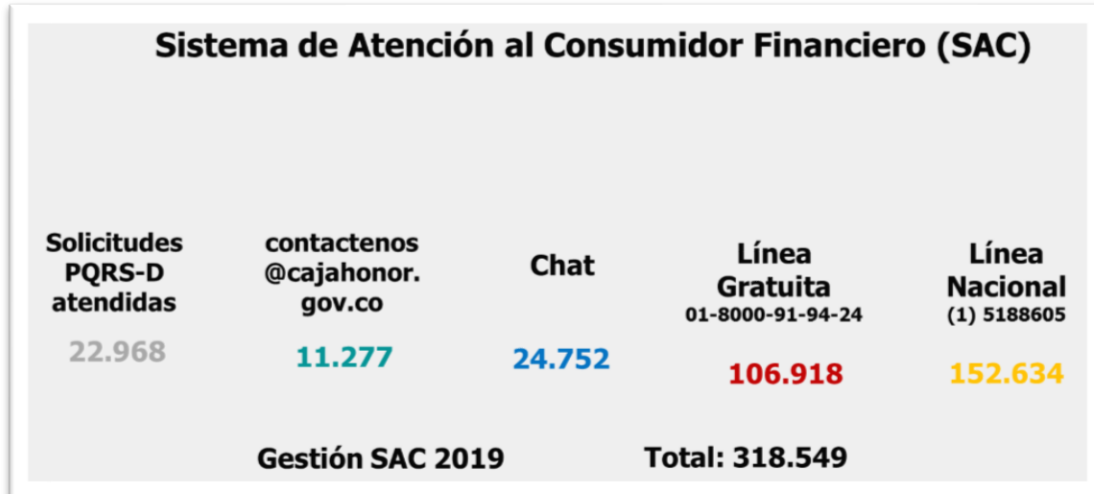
Sistema de Atención al Consumidor Financiero (SAC)

Solicitudes PQRS-D atendidas
22.968

contactenos @cajahonor. gov.co
11.277

Chat
24.752

Línea Gratuita
01-8000-91-94-24
106.918

Línea Nacional
(1) 5188605
152.634

Gestión SAC 2019

Total: 318.549